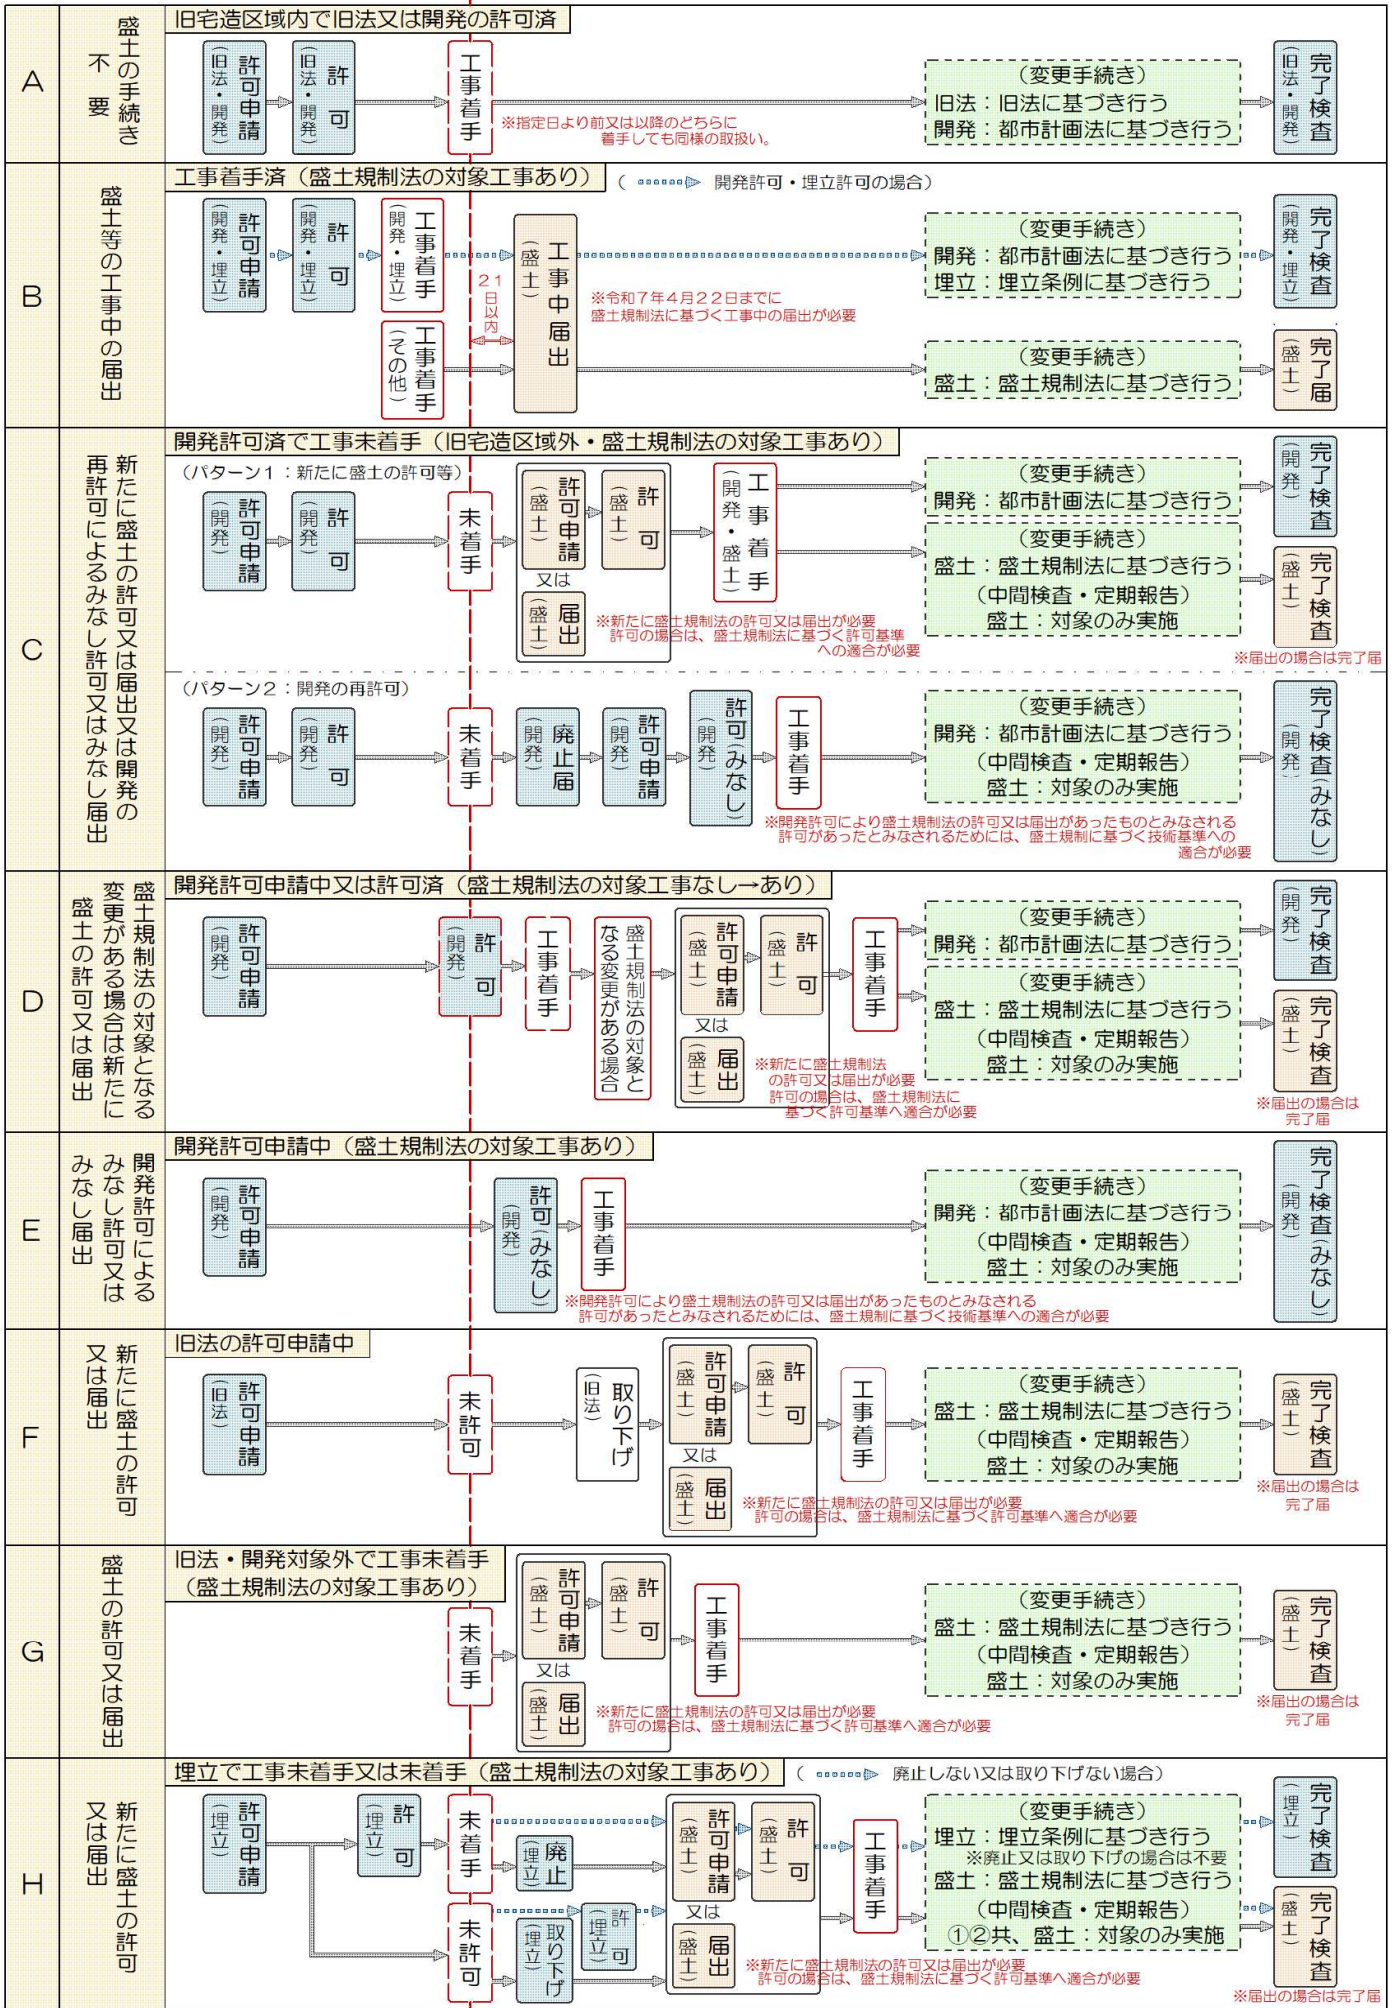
A
盛土の手続き不要
旧宅造区域内で旧法又は開発の許可済
許可申請（旧法・開発）
許可（旧法・開発）
工事着手
※指定日より前又は以降のどちらに着手しても同様の取扱い。
（変更手続き）
旧法：旧法に基づき行う
開発：都市計画法に基づき行う
完了検査（旧法・開発）

B
盛土等の工事中の届出
工事着手済（盛土規制法の対象工事あり）
（ 開発許可・埋立許可の場合）
許可申請（開発・埋立）
許可（開発・埋立）
工事着手（開発・埋立）
工事着手（その他）
21日以内
工事中届出（盛土）
※令和7年4月22日までに盛土規制法に基づく工事中の届出が必要
（変更手続き）
開発：都市計画法に基づき行う
埋立：埋立条例に基づき行う
完了検査（開発・埋立）
（変更手続き）
盛土：盛土規制法に基づき行う
完了届（盛土）

C
新たに盛土の許可又は届出又は開発の再許可によるみなし許可又はみなし届出
開発許可済で工事未着手（旧宅造区域外・盛土規制法の対象工事あり）
（パターン1：新たに盛土の許可等）
許可申請（開発）
許可（開発）
未着手
許可申請（盛土）
許可（盛土）
又は
届出（盛土）
工事着手（開発・盛土）
※新たに盛土規制法の許可又は届出が必要
許可の場合は、盛土規制法に基づく許可基準への適合が必要
（変更手続き）
開発：都市計画法に基づき行う
完了検査（開発）
（変更手続き）
盛土：盛土規制法に基づき行う
（中間検査・定期報告）
盛土：対象のみ実施
完了検査（盛土）
※届出の場合は完了届
（パターン2：開発の再許可）
許可申請（開発）
許可（開発）
未着手
廃止届（開発）
許可申請（開発）
許可（みなし）（開発）
工事着手
※開発許可により盛土規制法の許可又は届出があったものとみなされる
許可があったとみなされるためには、盛土規制に基づく技術基準への適合が必要
（変更手続き）
開発：都市計画法に基づき行う
（中間検査・定期報告）
盛土：対象のみ実施
完了検査（みなし）（開発）

D
盛土規制法の対象となる変更がある場合は新たに盛土の許可又は届出
開発許可申請中又は許可済（盛土規制法の対象工事なし→あり）
許可申請（開発）
許可（開発）
工事着手
盛土規制法の対象となる変更がある場合
許可申請（盛土）
許可（盛土）
又は
届出（盛土）
工事着手
※新たに盛土規制法の許可又は届出が必要
許可の場合は、盛土規制法に基づく許可基準へ適合が必要
（変更手続き）
開発：都市計画法に基づき行う
完了検査（開発）
（変更手続き）
盛土：盛土規制法に基づき行う
（中間検査・定期報告）
盛土：対象のみ実施
完了検査（盛土）
※届出の場合は完了届

E
開発許可によるみなし許可又はみなし届出
開発許可申請中（盛土規制法の対象工事あり）
許可申請（開発）
許可（みなし）（開発）
工事着手
※開発許可により盛土規制法の許可又は届出があったものとみなされる
許可があったとみなされるためには、盛土規制に基づく技術基準への適合が必要
（変更手続き）
開発：都市計画法に基づき行う
（中間検査・定期報告）
盛土：対象のみ実施
完了検査（みなし）（開発）

F
新たに盛土の許可又は届出
旧法の許可申請中
許可申請（旧法）
未許可
取り下げ（旧法）
許可申請（盛土）
許可（盛土）
又は
届出（盛土）
工事着手
※新たに盛土規制法の許可又は届出が必要
許可の場合は、盛土規制法に基づく許可基準へ適合が必要
（変更手続き）
盛土：盛土規制法に基づき行う
（中間検査・定期報告）
盛土：対象のみ実施
完了検査（盛土）
※届出の場合は完了届

G
盛土の許可又は届出
旧法・開発対象外で工事未着手（盛土規制法の対象工事あり）
未着手
許可申請（盛土）
許可（盛土）
又は
届出（盛土）
工事着手
※新たに盛土規制法の許可又は届出が必要
許可の場合は、盛土規制法に基づく許可基準へ適合が必要
（変更手続き）
盛土：盛土規制法に基づき行う
（中間検査・定期報告）
盛土：対象のみ実施
完了検査（盛土）
※届出の場合は完了届

H
新たに盛土の許可又は届出
埋立で工事未着手又は未着手（盛土規制法の対象工事あり）
（ 廃止しない又は取り下げない場合）
許可申請（埋立）
許可（埋立）
未着手
廃止（埋立）
未許可
取り下げ（埋立）
許可（埋立）
許可申請（盛土）
許可（盛土）
又は
届出（盛土）
工事着手
※新たに盛土規制法の許可又は届出が必要
許可の場合は、盛土規制法に基づく許可基準へ適合が必要
（変更手続き）
埋立：埋立条例に基づき行う
※廃止又は取り下げの場合は不要
盛土：盛土規制法に基づき行う
（中間検査・定期報告）
①②共、盛土：対象のみ実施
完了検査（埋立）
完了検査（盛土）
※届出の場合は完了届